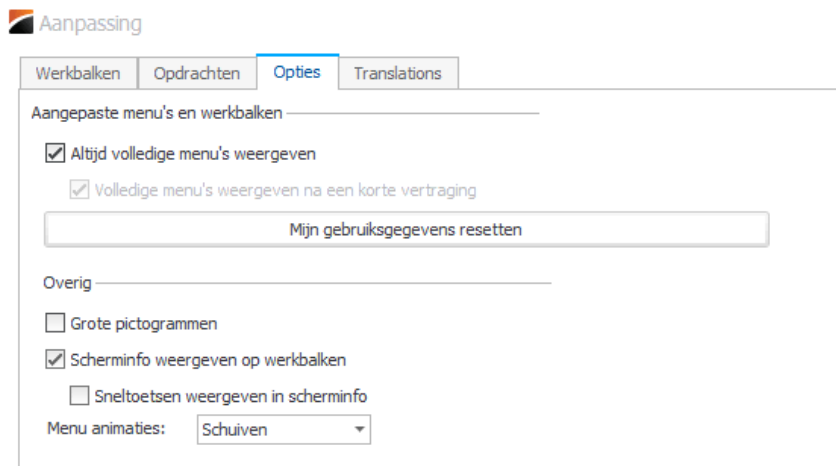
Aanpassing

Werkbalken | Opdrachten | Opties | Translations

Aangepaste menu's en werkbalken

Altijd volledige menu's weergeven

Volledige menu's weergeven na een korte vertraging

Mijn gebruiksgegevens resetten

Overig

Grote pictogrammen

Scherminfo weergeven op werkbalken

Sneltoetsen weergeven in scherminfo

Menu animaties: Schuiven